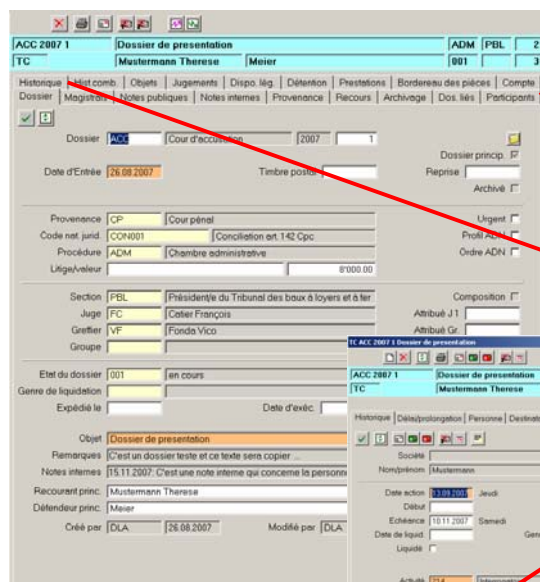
ACC 2007 1 | Dossier de presentation | ADM | PBL
TC | Mustermann Therese | Meier | 001

Historique | Hist.comb. | Objets | Jugements | Dispo. lég. | Détention | Prestations | Bordereau des pièces | Compte
Dossier | Magistrats | Notes publiques | Notes internes | Provenance | Recours | Archivage | Dos. liés | Participants

Dossier ACC Cour d'accusation 2007 1
Dossier princip.
Date d'Entrée 26.08.2007 Timbre postal Reprise
Archivé

Provenance CP Cour pénal Urgent
Code nat. jurid. CON001 Conciliation art. 142 Cpc Profil ADN
Procédure ADM Chambre administrative Ordre ADN
Litige/valeur 8'000.00

Section PBL Président/e du Tribunal des baux à loyers et à fer Composition
Juge FC Catier François Attribué J.1
Greffier VF Fonda Vico Attribué Gr.
Groupe

Etat du dossier 001 en cours
Genre de liquidation
Expédié le Date d'exéc.

Objet Dossier de presentation
Remarques C'est un dossier teste et ce texte sera copier ...
Notes internes 15.11.2007: C'est une note interne qui concerne la personn
Recourant princ. Mustermann Therese
Défendeur princ. Meier
Créé par DLA 26.08.2007 Modifié par DLA

TC ACC 2007 1 Dossier de presentation
ACC 2007 1 Dossier de presentation
TC Mustermann Therese
Historique | Délai/prolongation | Personne | Destinat
Société
Nom/prénom Mustermann
Date action 13.08.2007 Jeudi
Début
Echéance 10.11.2007 Samedi
Date de liquid. Gen
Liquidé
Activité 214 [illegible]